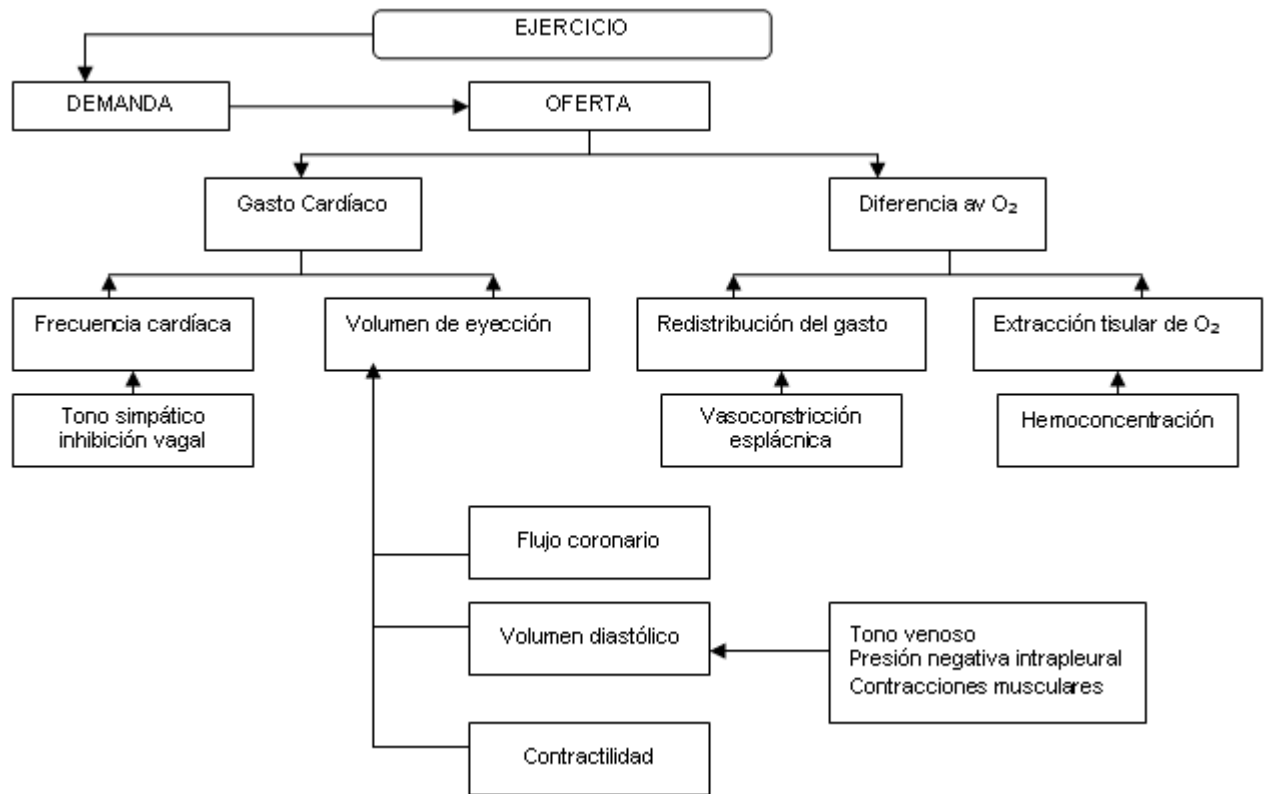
EJERCICIO

DEMANDA

OFERTA

Gasto Cardíaco

Diferencia av $O_2$

Frecuencia cardíaca

Volumen de eyección

Redistribución del gasto

Extracción tisular de $O_2$

Tono simpático inhibición vagal

Vasoconstricción esplácnica

Hemoconcentración

Flujo coronario

Volumen diastólico

Tono venoso
Presión negativa intrapleural
Contracciones musculares

Contractilidad